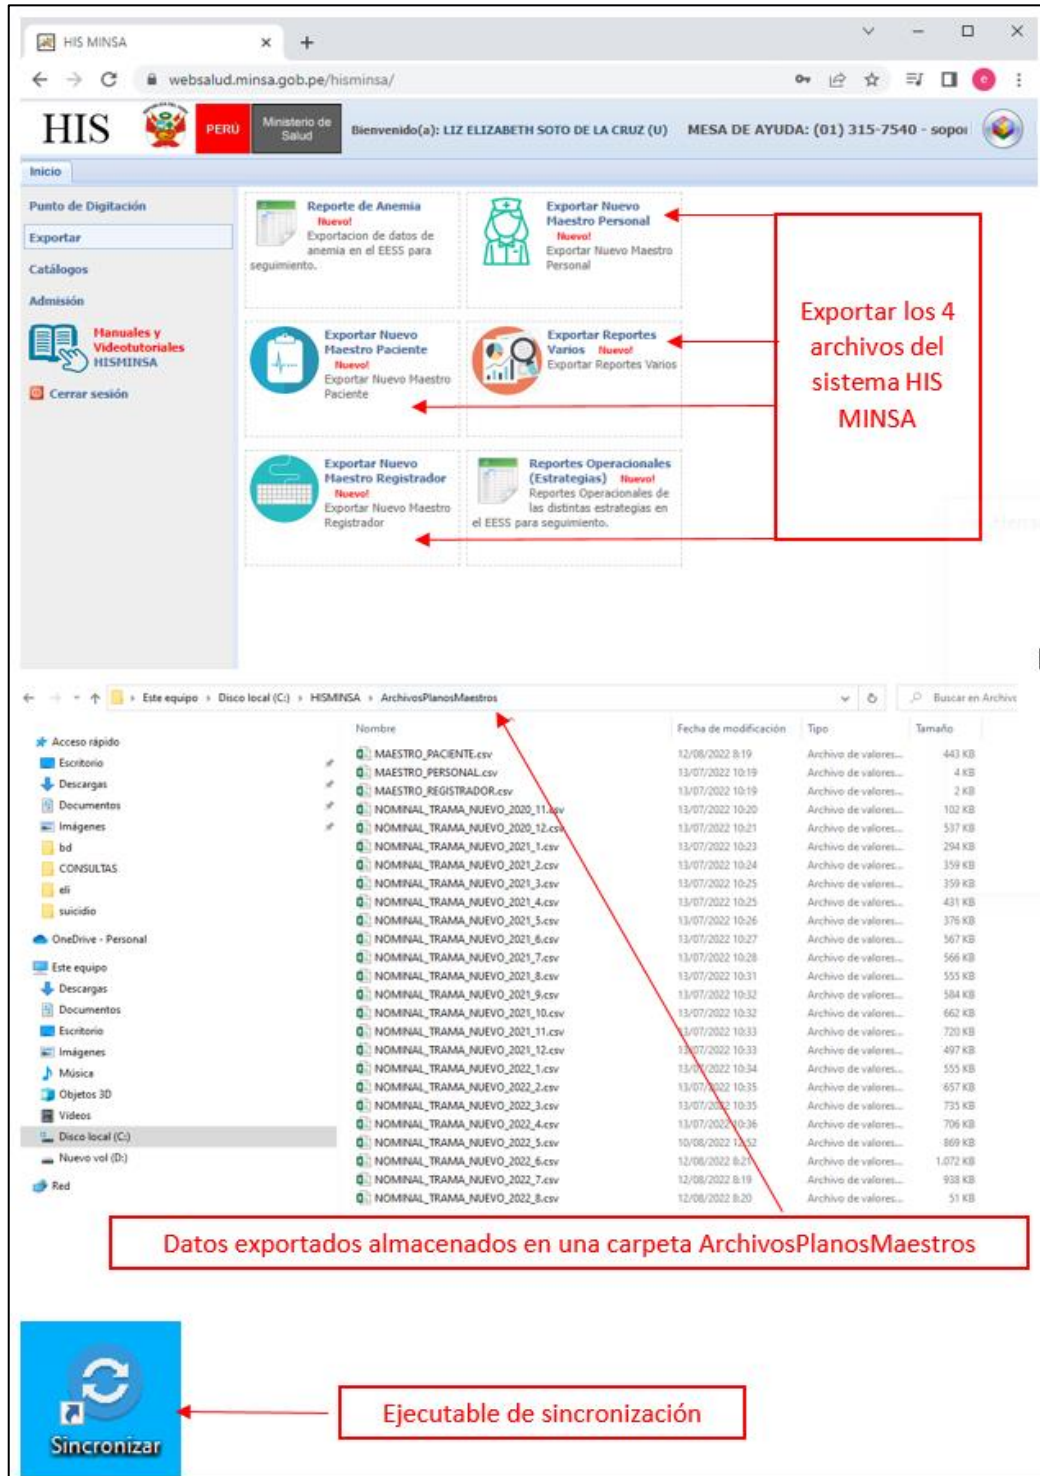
HIS MINSA × +

websalud.minsa.gob.pe/hisminsa/

HIS PERÚ Ministerio de Salud Bienvenido(a): LIZ ELIZABETH SOTO DE LA CRUZ (U) MESA DE AYUDA: (01) 315-7540 - sopo

Inicio

Punto de Digitación

Exportar

Catálogos

Admisión

Manuales y Videotutoriales HISMINSA

Cerrar sesión

Reporte de Anemia Nuevo! Exportacion de datos de anemia en el EESS para seguimiento.

Exportar Nuevo Maestro Personal Nuevo! Exportar Nuevo Maestro Personal

Exportar Nuevo Maestro Paciente Nuevo! Exportar Nuevo Maestro Paciente

Exportar Reportes Varios Nuevo! Exportar Reportes Varios

Exportar Nuevo Maestro Registrador Nuevo! Exportar Nuevo Maestro Registrador

Reportes Operacionales (Estrategias) Nuevo! Reportes Operacionales de las distintas estrategias en el EESS para seguimiento.

Exportar los 4 archivos del sistema HIS MINSA

Este equipo › Disco local (C:) › HISMINSA › ArchivosPlanosMaestros

Buscar en Archivo

Acceso rápido
Escritorio
Descargas
Documentos
Imágenes
bd
CONSULTAS
eli
suicidio
OneDrive - Personal
Este equipo
Descargas
Documentos
Escritorio
Imágenes
Música
Objetos 3D
Videos
Disco local (C:)
Nuevo vol (D:)
Red

| Nombre | Fecha de modificación | Tipo | Tamaño |
|---|---|---|---|
| MAESTRO_PACIENTE.csv | 12/08/2022 8:19 | Archivo de valores... | 443 KB |
| MAESTRO_PERSONAL.csv | 13/07/2022 10:19 | Archivo de valores... | 4 KB |
| MAESTRO_REGISTRADOR.csv | 13/07/2022 10:19 | Archivo de valores... | 2 KB |
| NOMINAL_TRAMA_NUEVO_2020_11.csv | 13/07/2022 10:20 | Archivo de valores... | 102 KB |
| NOMINAL_TRAMA_NUEVO_2020_12.csv | 13/07/2022 10:21 | Archivo de valores... | 537 KB |
| NOMINAL_TRAMA_NUEVO_2021_1.csv | 13/07/2022 10:23 | Archivo de valores... | 294 KB |
| NOMINAL_TRAMA_NUEVO_2021_2.csv | 13/07/2022 10:24 | Archivo de valores... | 359 KB |
| NOMINAL_TRAMA_NUEVO_2021_3.csv | 13/07/2022 10:25 | Archivo de valores... | 359 KB |
| NOMINAL_TRAMA_NUEVO_2021_4.csv | 13/07/2022 10:25 | Archivo de valores... | 431 KB |
| NOMINAL_TRAMA_NUEVO_2021_5.csv | 13/07/2022 10:26 | Archivo de valores... | 376 KB |
| NOMINAL_TRAMA_NUEVO_2021_6.csv | 13/07/2022 10:27 | Archivo de valores... | 567 KB |
| NOMINAL_TRAMA_NUEVO_2021_7.csv | 13/07/2022 10:28 | Archivo de valores... | 566 KB |
| NOMINAL_TRAMA_NUEVO_2021_8.csv | 13/07/2022 10:31 | Archivo de valores... | 555 KB |
| NOMINAL_TRAMA_NUEVO_2021_9.csv | 13/07/2022 10:32 | Archivo de valores... | 584 KB |
| NOMINAL_TRAMA_NUEVO_2021_10.csv | 13/07/2022 10:32 | Archivo de valores... | 662 KB |
| NOMINAL_TRAMA_NUEVO_2021_11.csv | 13/07/2022 10:33 | Archivo de valores... | 720 KB |
| NOMINAL_TRAMA_NUEVO_2021_12.csv | 13/07/2022 10:33 | Archivo de valores... | 497 KB |
| NOMINAL_TRAMA_NUEVO_2022_1.csv | 13/07/2022 10:34 | Archivo de valores... | 555 KB |
| NOMINAL_TRAMA_NUEVO_2022_2.csv | 13/07/2022 10:35 | Archivo de valores... | 657 KB |
| NOMINAL_TRAMA_NUEVO_2022_3.csv | 13/07/2022 10:35 | Archivo de valores... | 735 KB |
| NOMINAL_TRAMA_NUEVO_2022_4.csv | 13/07/2022 10:36 | Archivo de valores... | 706 KB |
| NOMINAL_TRAMA_NUEVO_2022_5.csv | 10/08/2022 12:52 | Archivo de valores... | 869 KB |
| NOMINAL_TRAMA_NUEVO_2022_6.csv | 12/08/2022 8:21 | Archivo de valores... | 1.072 KB |
| NOMINAL_TRAMA_NUEVO_2022_7.csv | 12/08/2022 8:19 | Archivo de valores... | 938 KB |
| NOMINAL_TRAMA_NUEVO_2022_8.csv | 12/08/2022 8:20 | Archivo de valores... | 51 KB |

Datos exportados almacenados en una carpeta ArchivosPlanosMaestros

Sincronizar

Ejecutable de sincronización